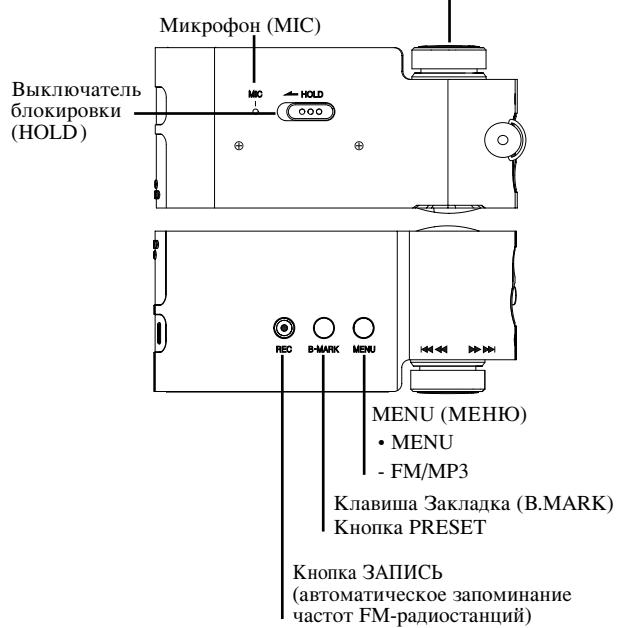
Микрофон (MIC)

Выключатель блокировки (HOLD)

MIC

HOLD

REC

B-MARK

MENU

MENU (МЕНЮ)
• MENU
- FM/MP3

Клавиша Закладка (B.MARK)
Кнопка PRESET

Кнопка ЗАПИСЬ (автоматическое запоминание частот FM-радиостанций)